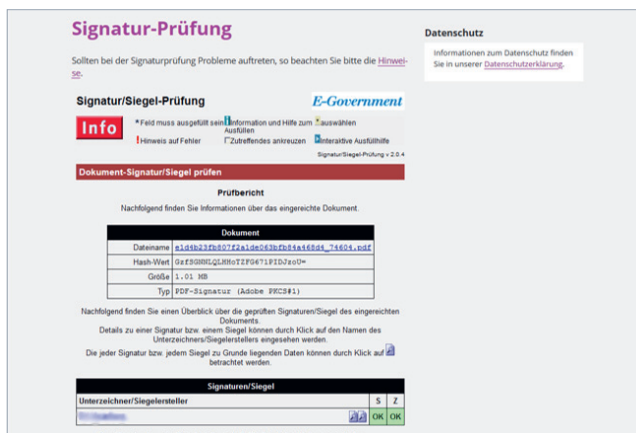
Signatur-Prüfung

Sollten bei der Signaturprüfung Probleme auftreten, so beachten Sie bitte die Hinweise.

Datenschutz

Informationen zum Datenschutz finden Sie in unserer Datenschutzerklärung.

Signatur/Siegel-Prüfung

E-Government

Info

* Feld muss ausgefüllt sein

Information und Hilfe zum Ausfüllen

auswählen

! Hinweis auf Fehler

Zutreffendes ankreuzen

Interaktive Ausfüllhilfe

Signatur/Siegel-Prüfung v 2.0.4

Dokument-Signatur/Siegel prüfen

Prüfbericht

Nachfolgend finden Sie Informationen über das eingereichte Dokument.

| Dokument | |
|---|---|
| Dateiname | e1d6b23fb607f2a1de063bfb84a468d4_74604.pdf |
| Hash-Wert | GzfSGNNLQLHHoTZFG671PIDJzoU= |
| Größe | 1.01 MB |
| Typ | PDF-Signatur (Adobe PKCS#1) |

Nachfolgend finden Sie einen Überblick über die geprüften Signaturen/Siegel des eingereichten Dokuments.
Details zu einer Signatur bzw. einem Siegel können durch Klick auf den Namen des Unterzeichners/Siegelerstellers eingesehen werden.
Die jeder Signatur bzw. jedem Siegel zu Grunde liegenden Daten können durch Klick auf betrachtet werden.

| Signaturen/Siegel | | | |
|---|---|---|---|
| Unterzeichner/Siegelersteller | | S | Z |
| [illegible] | | OK | OK |